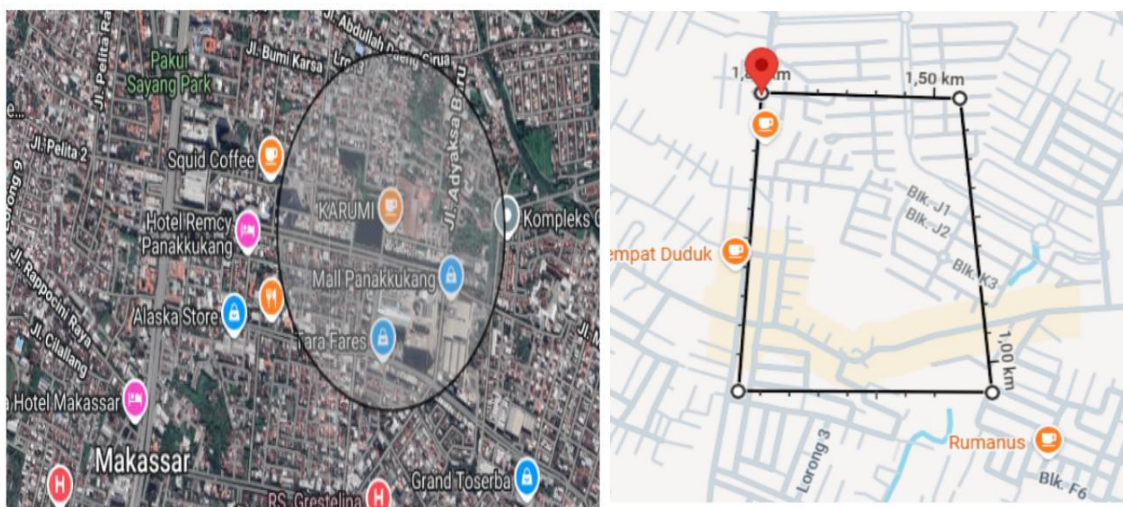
Jl. Abdullah Daeng Sirua
Pakui Sayang Park
Jl. Bumi Karsa
Jl. Pelita 3
Jl. Pelita 2
Squid Coffee
Jl. Adyaksa Baru
KARUMI
Kompleks C
Hotel Remcy Panakkukang
Mall Panakkukang
Alaska Store
Jl. Rappocini Raya
Jl. Cilallang
Tara Fares
Hotel Makassar
Makassar
RS. Grestelina
Grand Toserba

1,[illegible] km
1,50 km
Blk. J1
Blk. J2
Blk. K3
empat Duduk
1,00 km
Lorong 3
Rumanus
Blk. F6